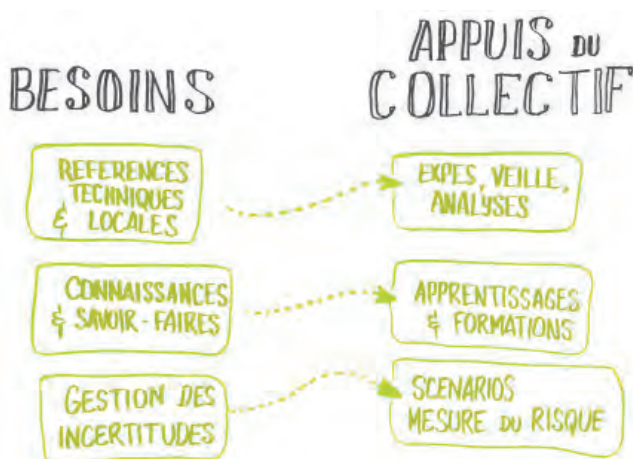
BESOINS

APPUIS DU COLLECTIF

REFERENCES TECHNIQUES & LOCALES

EXPES, VEILLE, ANALYSES

CONNAISSANCES & SAVOIR-FAIRES

APPRENTISSAGES & FORMATIONS

GESTION DES INCERTITUDES

SCENARIOS MESURE DU RISQUE